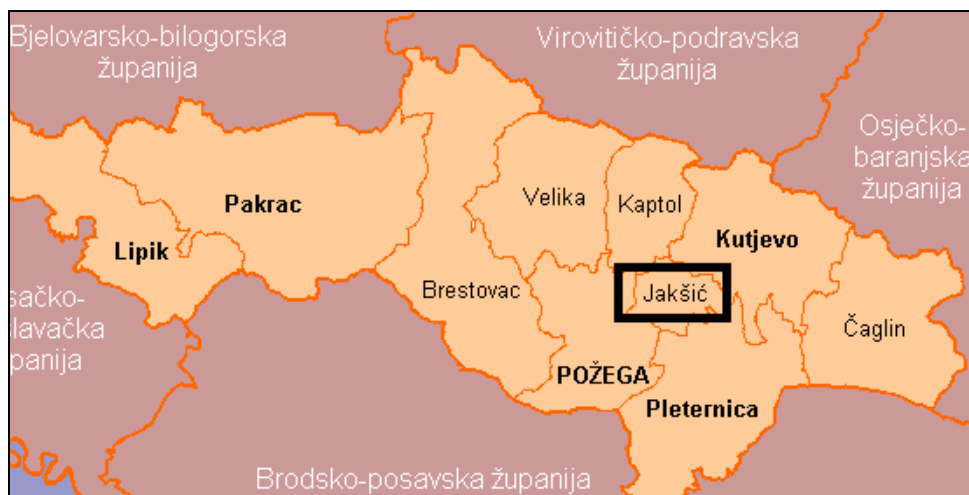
Bjelovarsko-bilogorska županija

Virovitičko-podravska županija

Osječko-baranjska županija

Pakrac

Lipik

Velika

Kaptol

Kutjevo

sačko-slavačka panija

Brestovac

Jakšić

Čaglin

POŽEGA

Pleternica

Brodsko-posavska županija